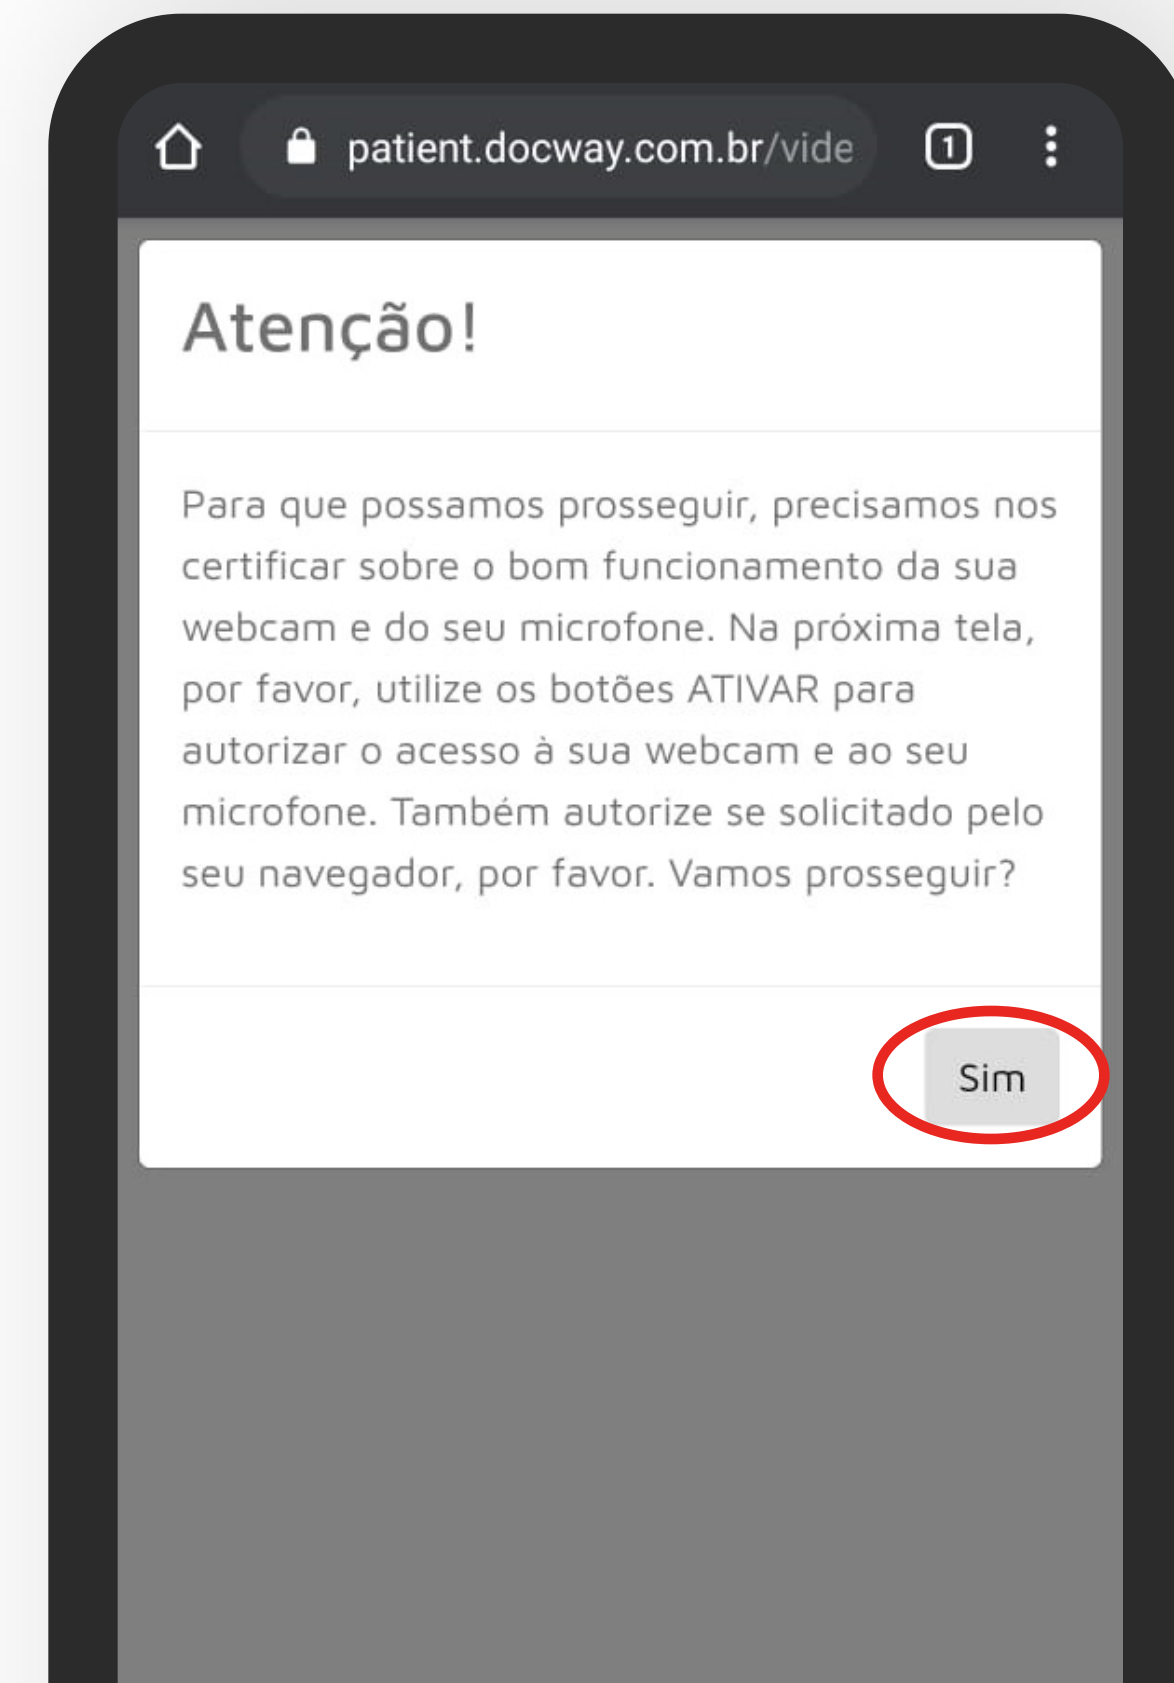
patient.docway.com.br/vide

1

Atenção!

Para que possamos prosseguir, precisamos nos certificar sobre o bom funcionamento da sua webcam e do seu microfone. Na próxima tela, por favor, utilize os botões ATIVAR para autorizar o acesso à sua webcam e ao seu microfone. Também autorize se solicitado pelo seu navegador, por favor. Vamos prosseguir?

Sim